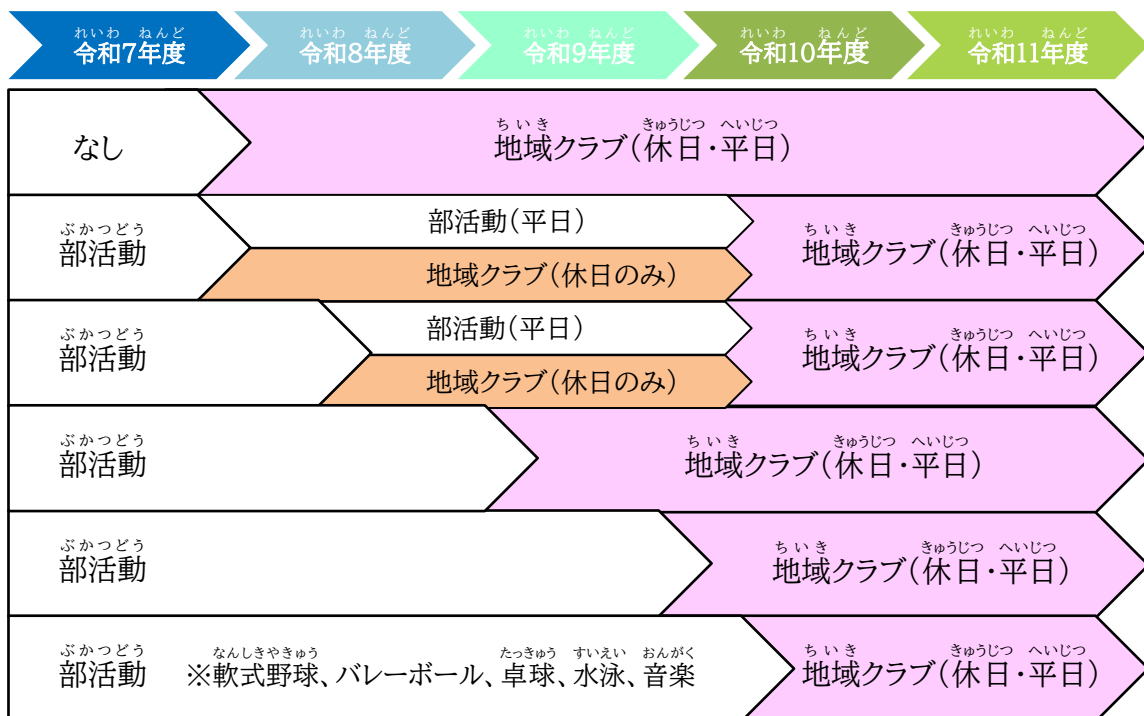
れいわ ねんど 令和7年度
れいわ ねんど 令和8年度
れいわ ねんど 令和9年度
れいわ ねんど 令和10年度
れいわ ねんど 令和11年度

なし
ちいき きゅうじつ へいじつ 地域クラブ（休日・平日）

ぶかつどう 部活動
部活動（平日）
地域クラブ（休日のみ）
ちいき きゅうじつ へいじつ 地域クラブ（休日・平日）

ぶかつどう 部活動
部活動（平日）
地域クラブ（休日のみ）
ちいき きゅうじつ へいじつ 地域クラブ（休日・平日）

ぶかつどう 部活動
ちいき きゅうじつ へいじつ 地域クラブ（休日・平日）

ぶかつどう 部活動
ちいき きゅうじつ へいじつ 地域クラブ（休日・平日）

ぶかつどう 部活動
なんしきやきゅう たっきゅう すいえい おんがく ※軟式野球、バレーボール、卓球、水泳、音楽
ちいき きゅうじつ へいじつ 地域クラブ（休日・平日）